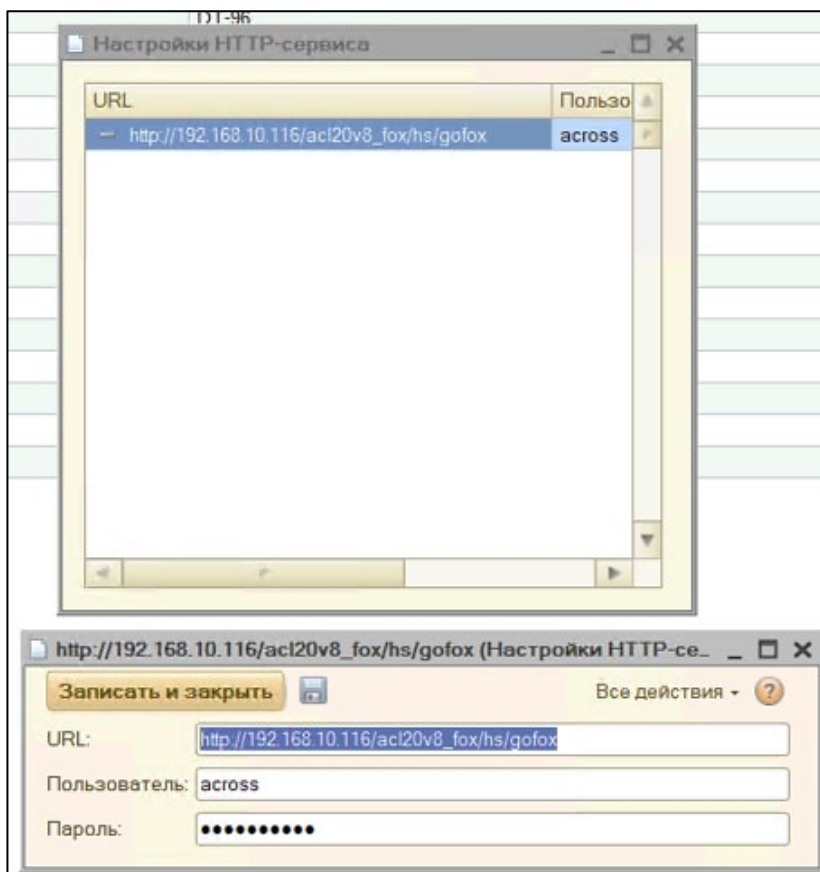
DT-96

Настройки HTTP-сервиса

| URL | Пользо |
|---|---|
| http://192.168.10.116/acl20v8_fox/hs/gofox | across |

http://192.168.10.116/acl20v8_fox/hs/gofox (Настройки HTTP-се...

Записать и закрыть

Все действия

URL: http://192.168.10.116/acl20v8_fox/hs/gofox

Пользователь: across

Пароль: ●●●●●●●●●●●